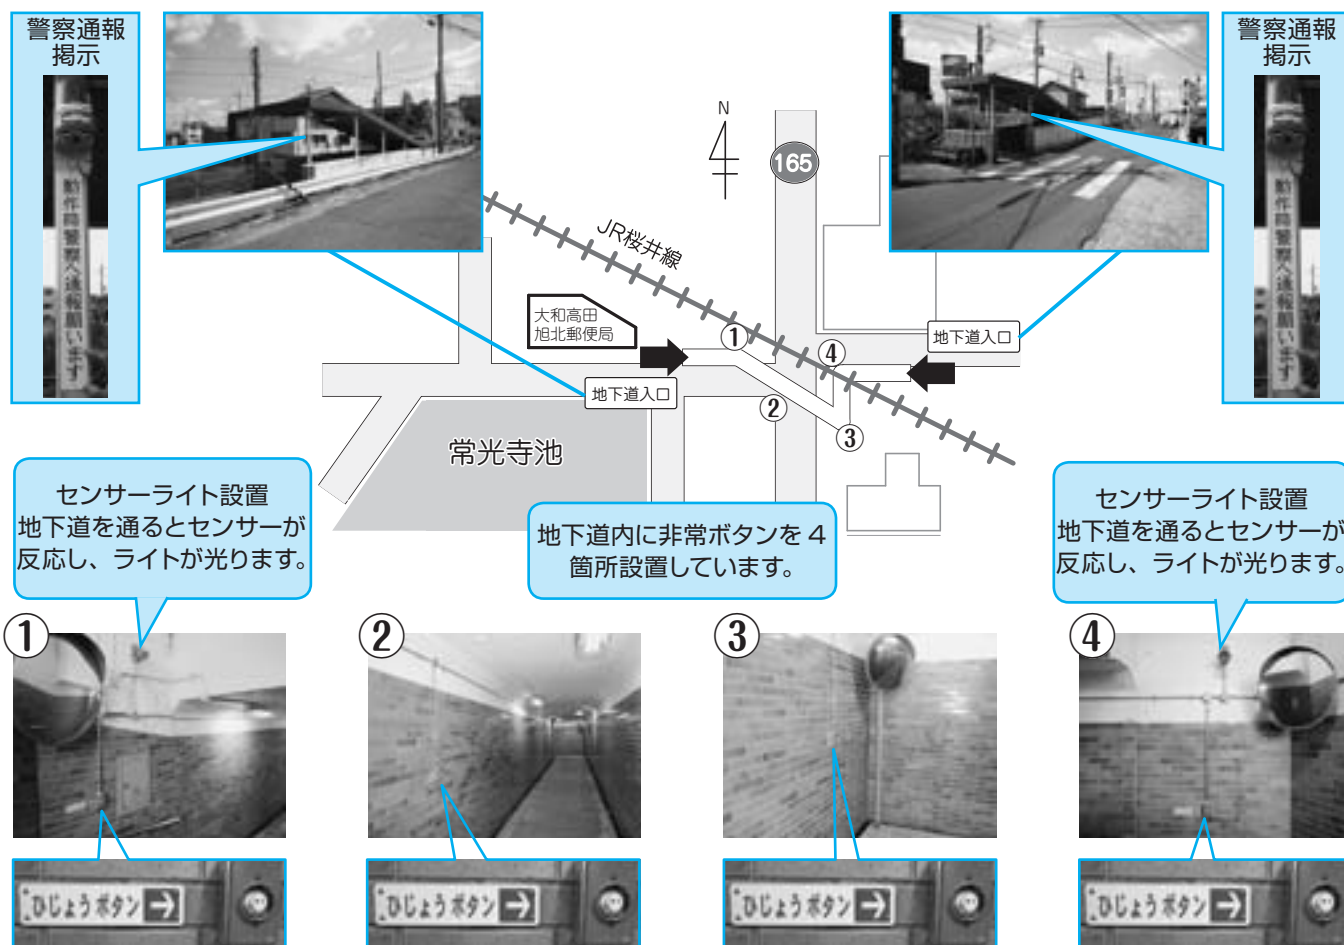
警察通報掲示

動作時警察へ通報願います

警察通報掲示

動作時警察へ通報願います

N

165

JR桜井線

大和高田旭北郵便局

地下道入口

地下道入口

①

②

③

④

常光寺池

センサーライト設置
地下道を通るとセンサーが反応し、ライトが光ります。

地下道内に非常ボタンを 4 箇所設置しています。

センサーライト設置
地下道を通るとセンサーが反応し、ライトが光ります。

①

ひじょうボタン

②

ひじょうボタン

③

ひじょうボタン

④

ひじょうボタン